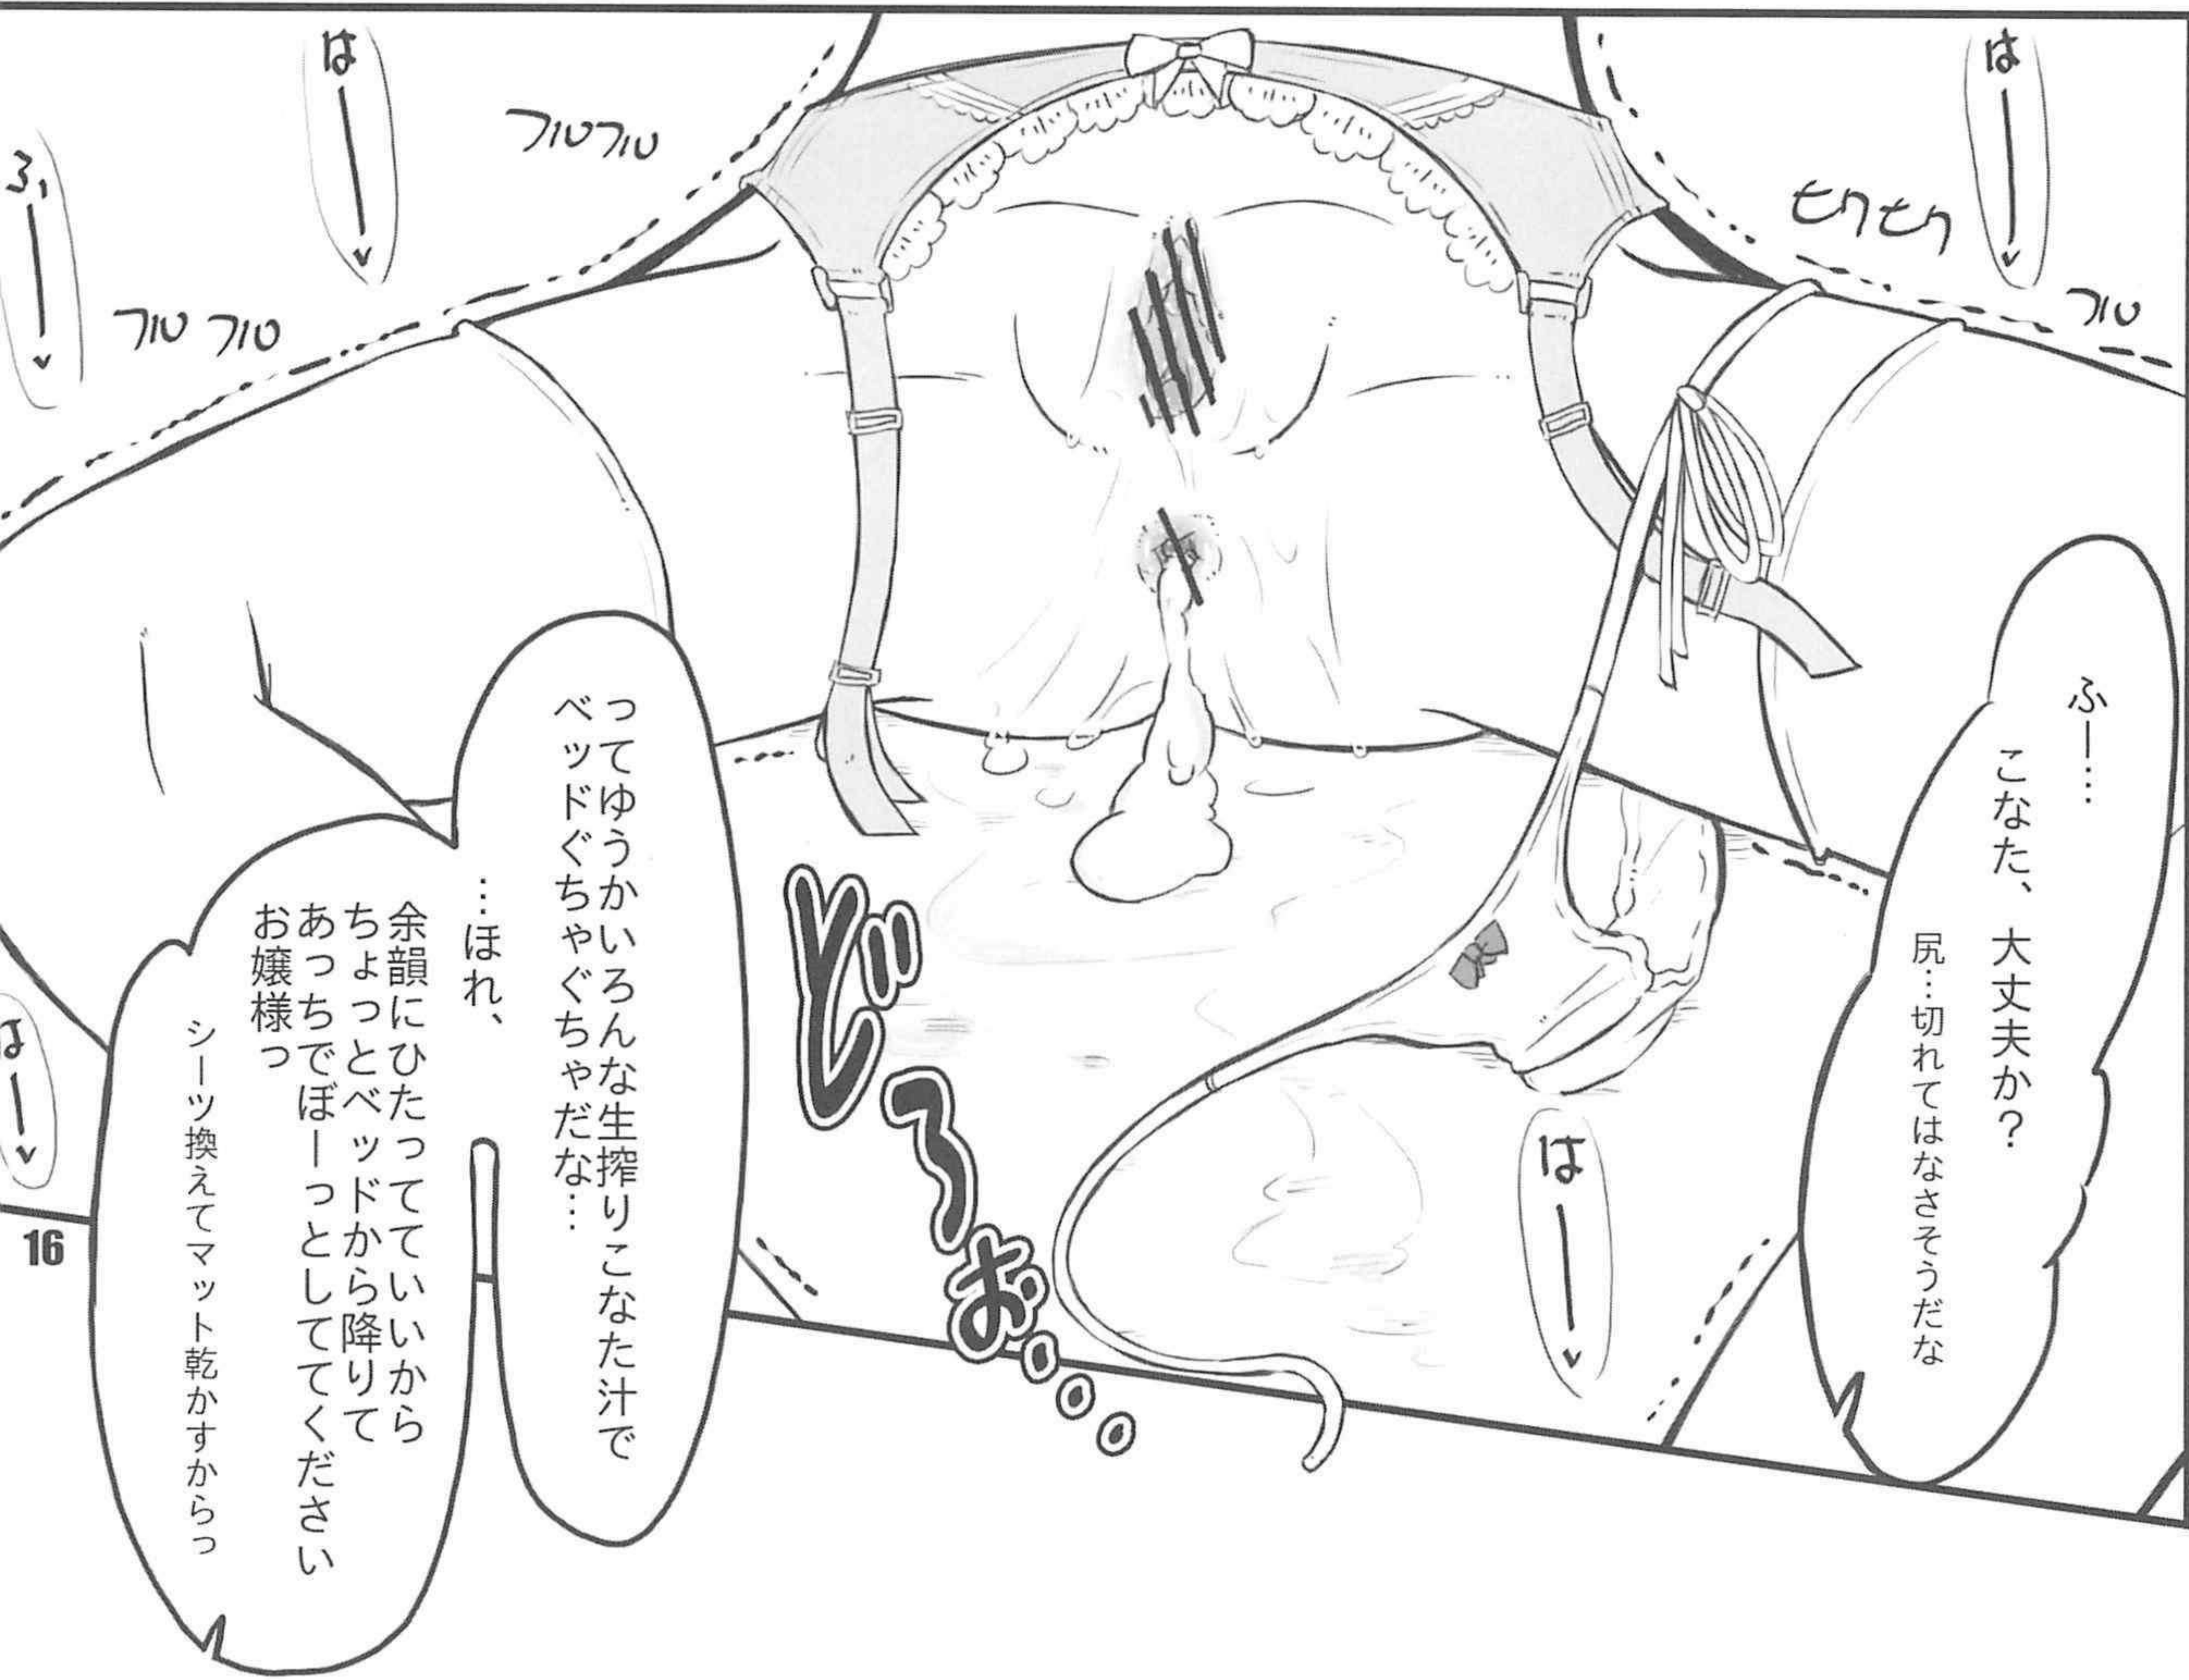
ふー…
こなた、大丈夫か？
尻…切れてはなさそうだな

ってゆうかいろんな生搾りこなた汁で
ベッドぐちゃぐちゃだな…

…ほれ、
余韻にひたってていいから
ちょっとベッドから降りて
あっちでぼーっとしててください
お嬢様っ
シーツ換えてマット乾かすからっ

はー
はー
ふー
フルフル
フルフル
ヒクヒク
フル
はー
はー
どろぉ…

16